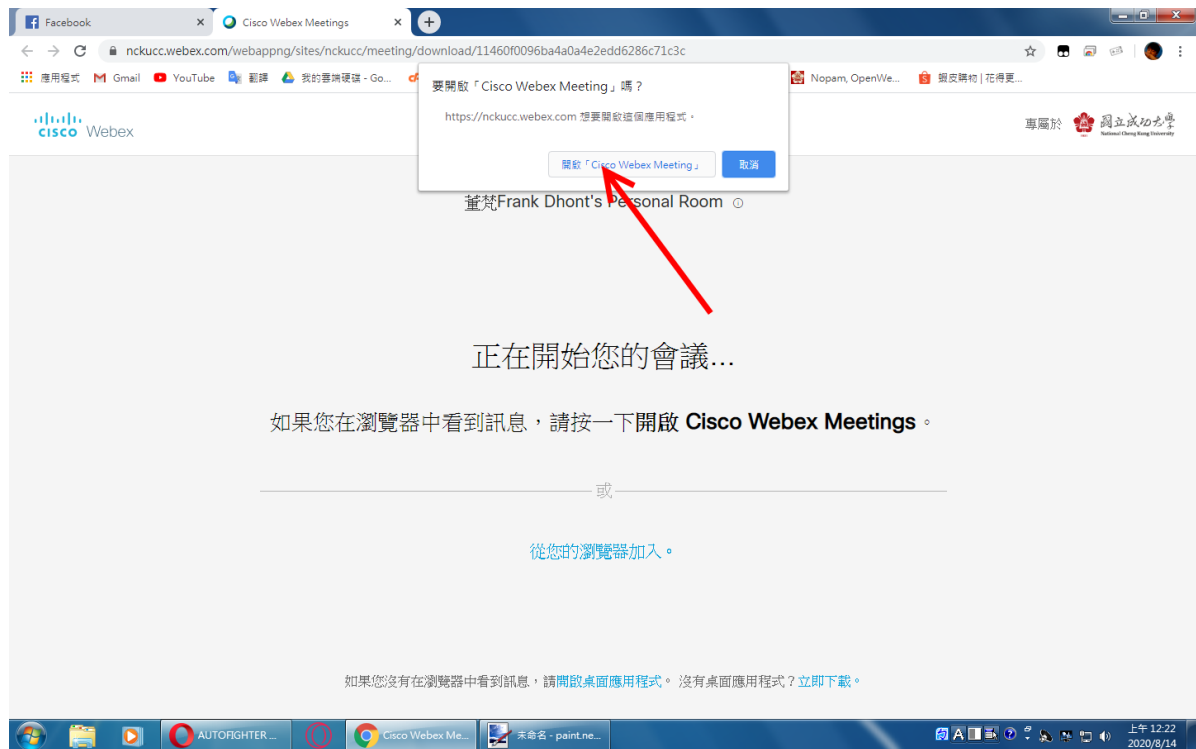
Facebook
Cisco Webex Meetings
nckucc.webex.com/webappng/sites/nckucc/meeting/download/11460f0096ba4a0a4e2edd6286c71c3c
應用程式 Gmail YouTube 翻譯 我的雲端硬碟 - Go... Nopam, OpenWe... 蝦皮購物 | 花得更...

要開啟「Cisco Webex Meeting」嗎？
https://nckucc.webex.com 想要開啟這個應用程式。
開啟「Cisco Webex Meeting」 取消

cisco Webex
專屬於 國立成功大學 National Cheng Kung University

董梵Frank Dhont's Personal Room

正在開始您的會議...

如果您在瀏覽器中看到訊息，請按一下**開啟 Cisco Webex Meetings**。

或

從您的瀏覽器加入。

如果您沒有在瀏覽器中看到訊息，請開啟桌面應用程式。 沒有桌面應用程式？立即下載。

AUTOFIGHTER ...
Cisco Webex Me...
未命名 - paint.ne...
上午 12:22
2020/8/14